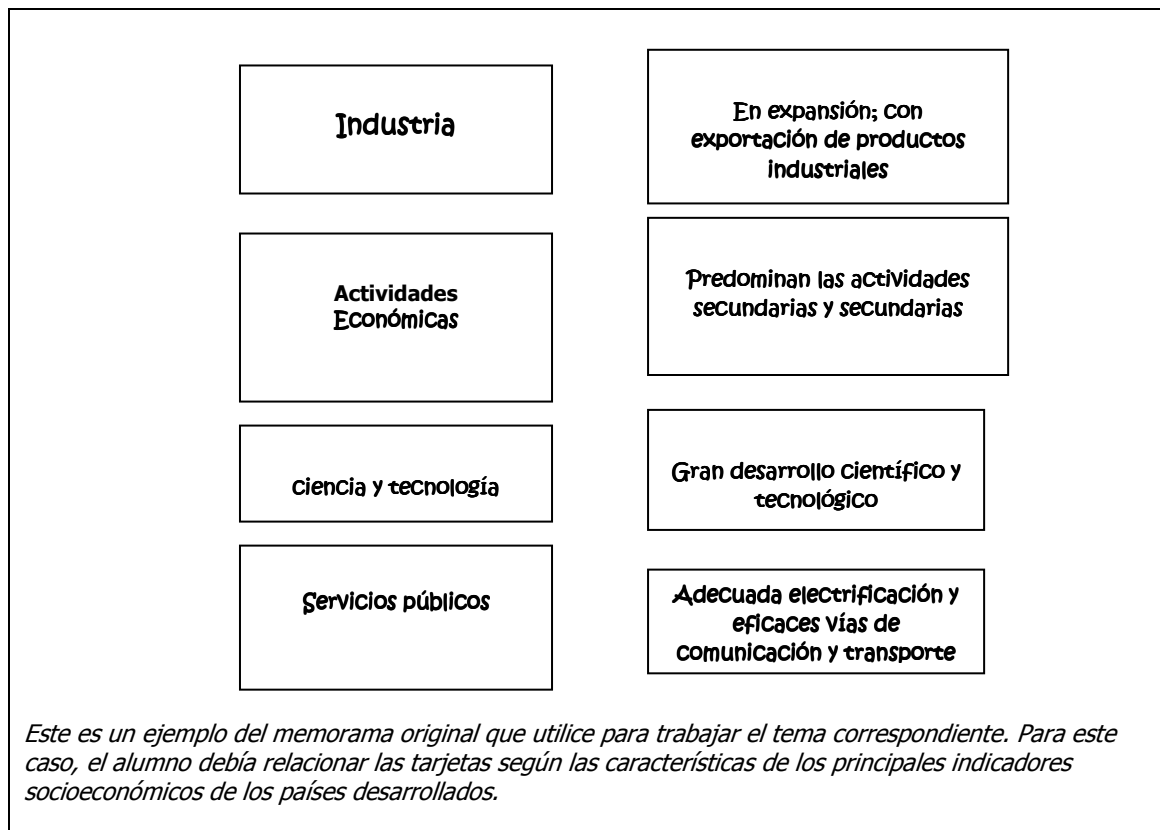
Industria

En expansión; con exportación de productos industriales

Actividades Económicas

Predominan las actividades secundarias y secundarias

Ciencia y tecnología

Gran desarrollo científico y tecnológico

Servicios públicos

Adecuada electrificación y eficaces vías de comunicación y transporte

Este es un ejemplo del memorama original que utilice para trabajar el tema correspondiente. Para este caso, el alumno debía relacionar las tarjetas según las características de los principales indicadores socioeconómicos de los países desarrollados.